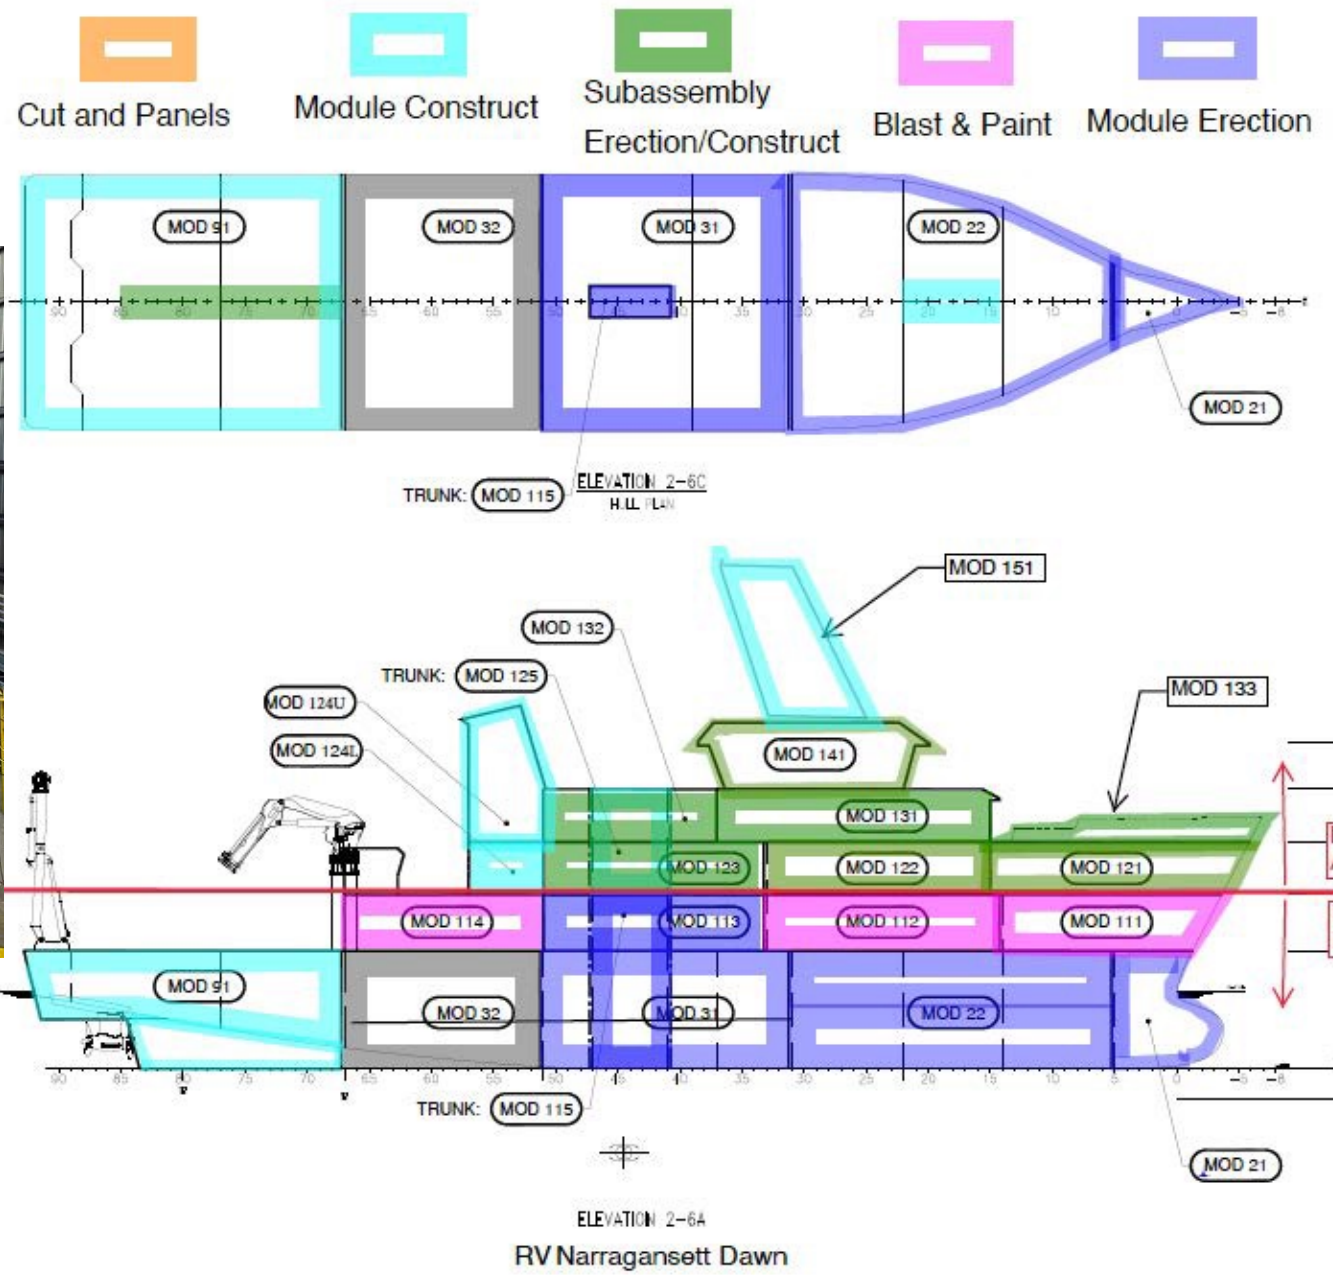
Cut and Panels

Module Construct

Subassembly Erection/Construct

Blast & Paint

Module Erection

MOD 91

MOD 32

MOD 31

MOD 22

MOD 21

90 85 80 75 70 65 60 55 50 45 40 35 30 25 20 15 10 5 0 -5 -8

TRUNK: MOD 115

ELEVATION 2-6C
HULL PLAN

MOD 151

MOD 132

TRUNK: MOD 125

MOD 124U

MOD 124L

MOD 133

MOD 141

MOD 131

MOD 123

MOD 122

MOD 121

MOD 114

MOD 113

MOD 112

MOD 111

MOD 91

MOD 32

MOD 31

MOD 22

90 85 80 75 70 65 60 55 50 45 40 35 30 25 20 15 10 5 0 -5 -8

TRUNK: MOD 115

MOD 21

ELEVATION 2-6A

RV Narragansett Dawn